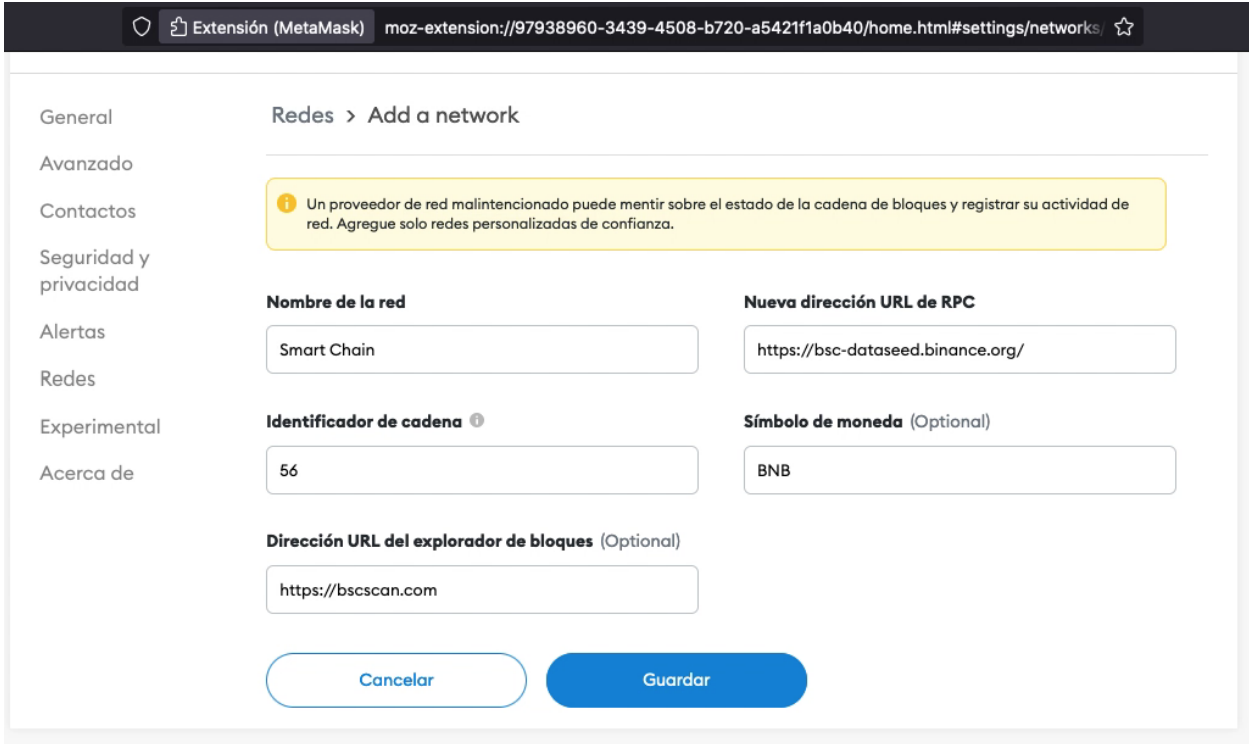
Extensión (MetaMask) moz-extension://97938960-3439-4508-b720-a5421f1a0b40/home.html#settings/networks/

General
Avanzado
Contactos
Seguridad y privacidad
Alertas
Redes
Experimental
Acerca de

Redes > Add a network

Un proveedor de red malintencionado puede mentir sobre el estado de la cadena de bloques y registrar su actividad de red. Agregue solo redes personalizadas de confianza.

Nombre de la red
Smart Chain

Nueva dirección URL de RPC
https://bsc-dataseed.binance.org/

Identificador de cadena
56

Símbolo de moneda (Optional)
BNB

Dirección URL del explorador de bloques (Optional)
https://bscscan.com

Cancelar
Guardar